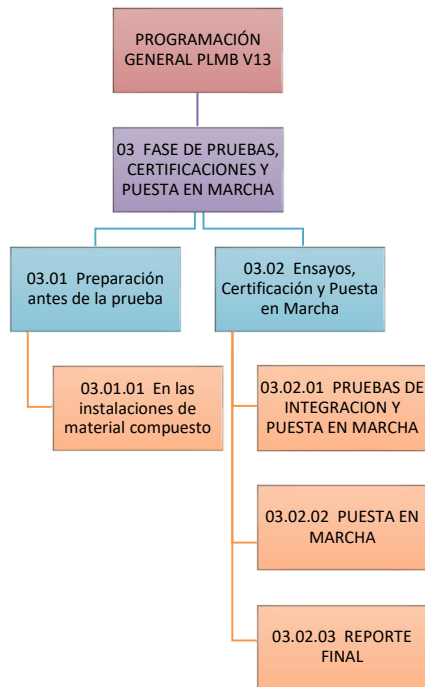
PROGRAMACIÓN GENERAL PLMB V13

03 FASE DE PRUEBAS, CERTIFICACIONES Y PUESTA EN MARCHA

03.01 Preparación antes de la prueba

03.01.01 En las instalaciones de material compuesto

03.02 Ensayos, Certificación y Puesta en Marcha

03.02.01 PRUEBAS DE INTEGRACION Y PUESTA EN MARCHA

03.02.02 PUESTA EN MARCHA

03.02.03 REPORTE FINAL